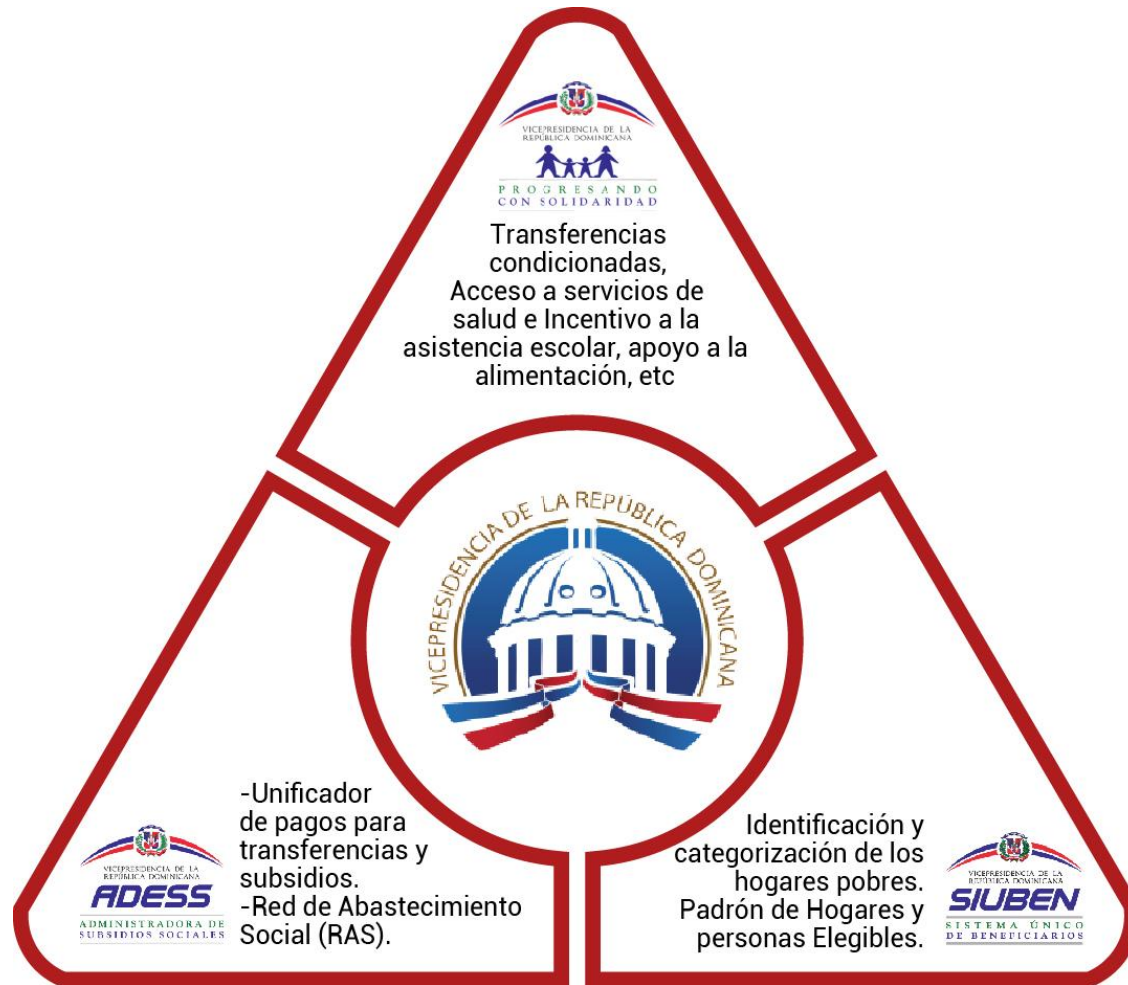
VICEPRESIDENCIA DE LA REPÚBLICA DOMINICANA
PROGRESANDO CON SOLIDARIDAD

Transferencias condicionadas, Acceso a servicios de salud e Incentivo a la asistencia escolar, apoyo a la alimentación, etc

VICEPRESIDENCIA DE LA REPÚBLICA DOMINICANA

VICEPRESIDENCIA DE LA REPÚBLICA DOMINICANA
ADESS
ADMINISTRADORA DE SUBSIDIOS SOCIALES

-Unificador de pagos para transferencias y subsidios.
-Red de Abastecimiento Social (RAS).

Identificación y categorización de los hogares pobres. Padrón de Hogares y personas Elegibles.

VICEPRESIDENCIA DE LA REPÚBLICA DOMINICANA
SIUBEN
SISTEMA ÚNICO DE BENEFICIARIOS